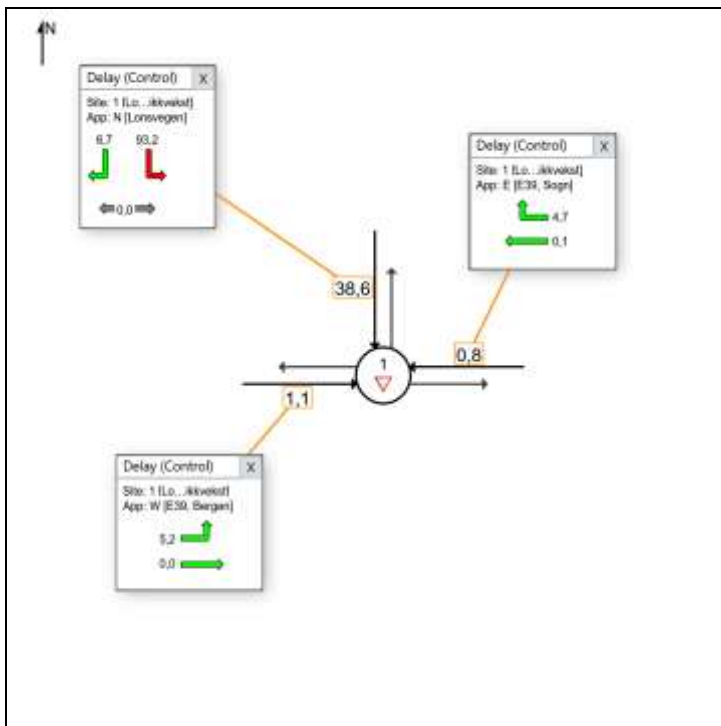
N

Delay (Control) X
Site: 1 [Lo...ikkvekst]
App: N [Lonsvegen]
6,7 93,2
0,0

Delay (Control) X
Site: 1 [Lo...ikkvekst]
App: E [E39, Sogn]
4,7
0,1

38,6

0,8

1

1,1

Delay (Control) X
Site: 1 [Lo...ikkvekst]
App: W [E39, Bergen]
5,2
0,0